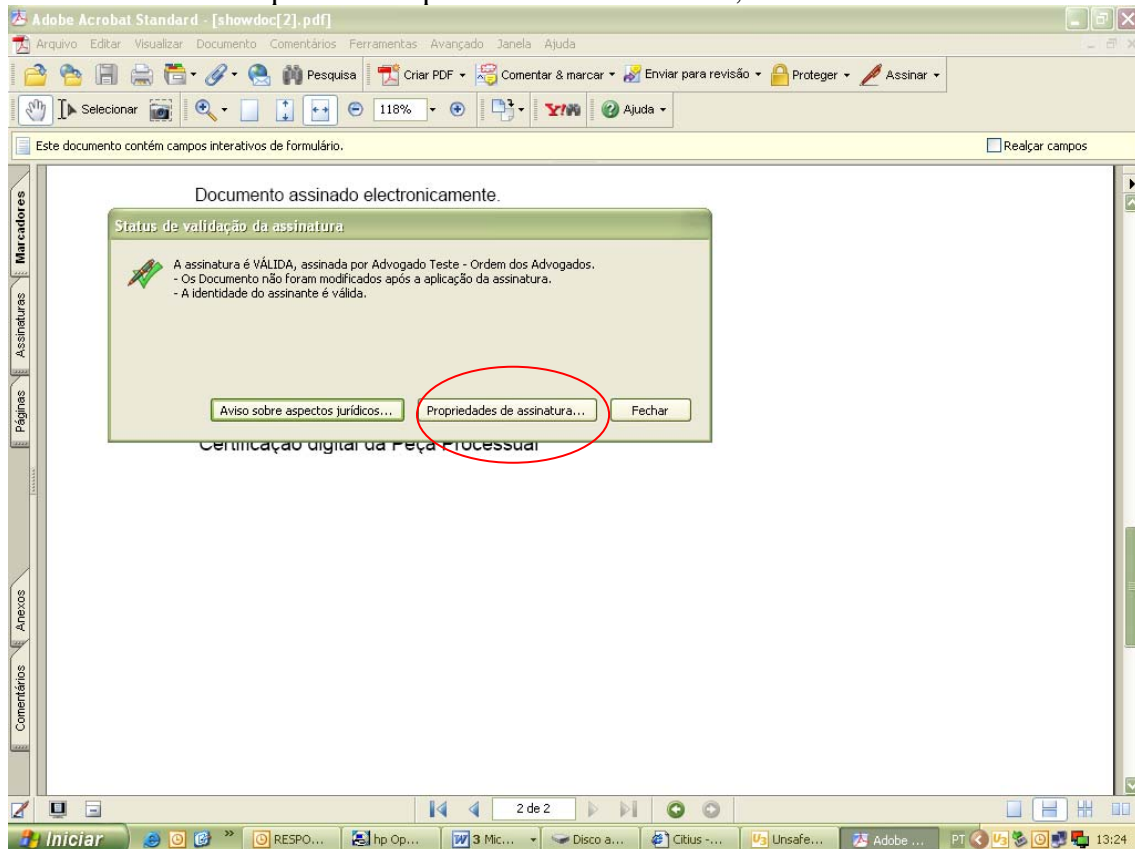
Adobe Acrobat Standard - [showdoc[2].pdf]

Arquivo Editar Visualizar Documento Comentários Ferramentas Avançado Janela Ajuda

Pesquisa Criar PDF Comentar & marcar Enviar para revisão Proteger Assinar

Selecionar 118% Ajuda

Este documento contém campos interativos de formulário.

Realçar campos

Marcadores

Assinaturas

Páginas

Anexos

Comentários

Documento assinado electronicamente.

Status de validação da assinatura

A assinatura é VÁLIDA, assinada por Advogado Teste - Ordem dos Advogados.
- Os Documento não foram modificados após a aplicação da assinatura.
- A identidade do assinante é válida.

Aviso sobre aspectos jurídicos...

Propriedades de assinatura...

Fechar

Certificação digital da Peça Processual

2 de 2

Iniciar RESPO... hp Op... 3 Mic... Disco a... Citius -... Unsafe... Adobe ... PT 13:24